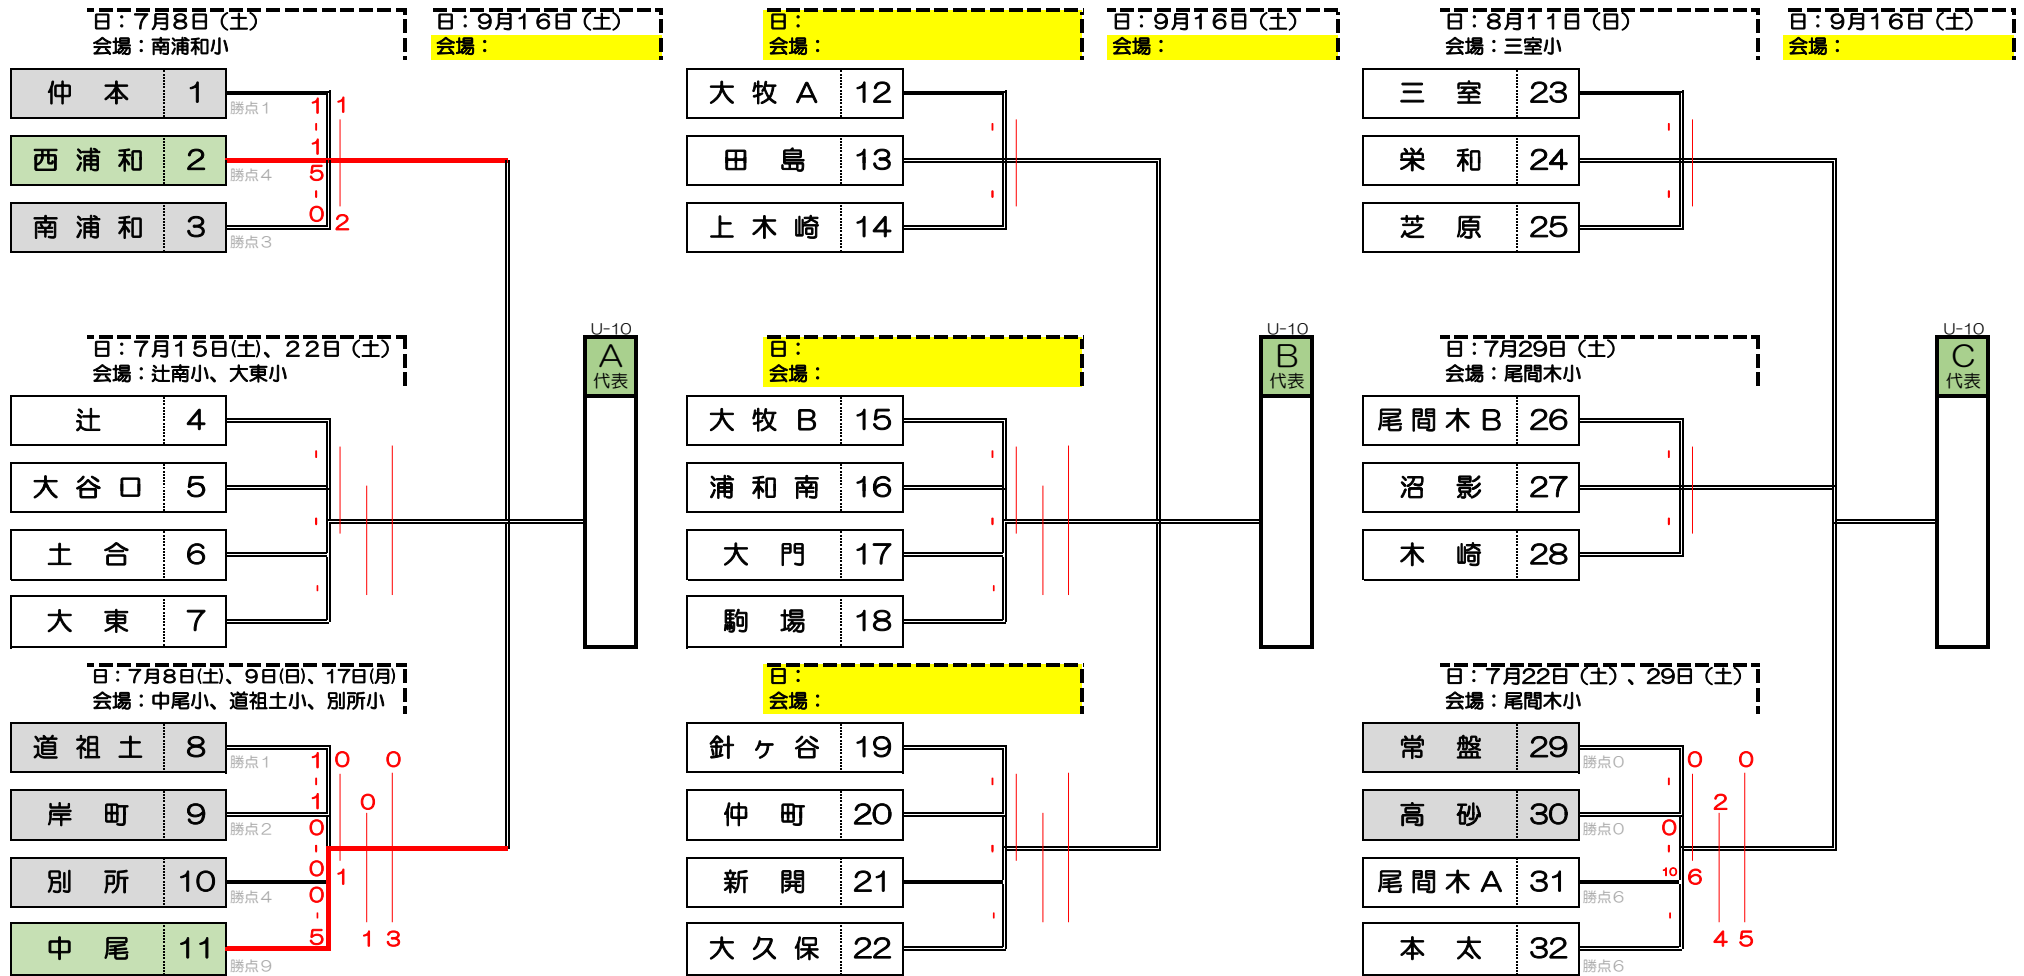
日：7月8日（土）
会場：南浦和小

日：9月16日（土）
会場：

仲　本 1
西 浦 和 2
南 浦 和 3

勝点1
勝点4
勝点3

1 1
1
5
0 2

日：7月15日(土)、22日（土）
会場：辻南小、大東小

辻 4
大 谷 口 5
土　合 6
大　東 7

日：7月8日(土)、9日(日)、17日(月)
会場：中尾小、道祖土小、別所小

道 祖 土 8
岸　町 9
別　所 10
中　尾 11

勝点1
勝点2
勝点4
勝点9

1 0 0
1 0
0
0 1
0
5 1 3

U-10
A
代表

日：
会場：

日：9月16日（土）
会場：

大 牧 A 12
田　島 13
上 木 崎 14

日：
会場：

大 牧 B 15
浦 和 南 16
大　門 17
駒　場 18

日：
会場：

針 ヶ 谷 19
仲　町 20
新　開 21
大 久 保 22

U-10
B
代表

日：8月11日（日）
会場：三室小

日：9月16日（土）
会場：

三　室 23
栄　和 24
芝　原 25

日：7月29日（土）
会場：尾間木小

尾 間 木 B 26
沼　影 27
木　崎 28

日：7月22日（土）、29日（土）
会場：尾間木小

常　盤 29
高　砂 30
尾 間 木 A 31
本　太 32

勝点0
勝点0
勝点6
勝点6

0 0
2
0
10 6
4 5

U-10
C
代表